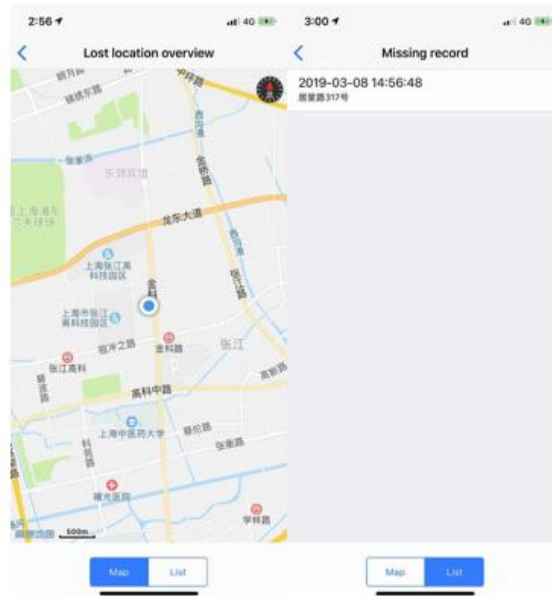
2:56
4G

Lost location overview

龙东大道

上海张江高科技园区

上海市张江高科技园区

张江

祖冲之路

金科路

张江高科

高科中路

上海中医药大学

蔡伦路

张衡路

曙光医院

学林路

500m

Map
List

3:00
4G

Missing record

2019-03-08 14:56:48
居里路317号

Map
List